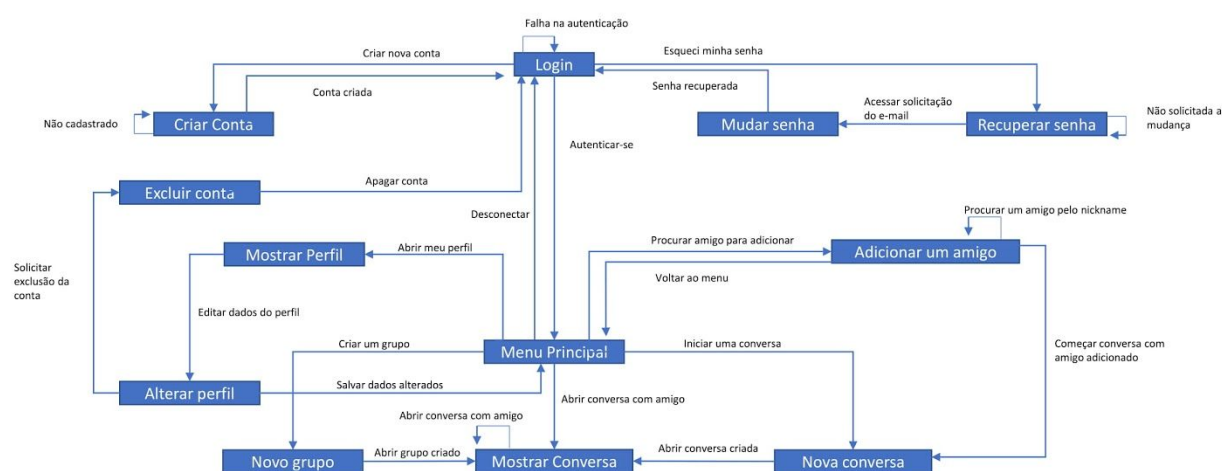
Falha na autenticação

Criar nova conta

Esqueci minha senha

Login

Conta criada

Senha recuperada

Acessar solicitação do e-mail

Não solicitada a mudança

Não cadastrado

Criar Conta

Mudar senha

Recuperar senha

Autenticar-se

Excluir conta

Apagar conta

Desconectar

Procurar um amigo pelo nickname

Solicitar exclusão da conta

Mostrar Perfil

Abrir meu perfil

Procurar amigo para adicionar

Adicionar um amigo

Voltar ao menu

Editar dados do perfil

Criar um grupo

Menu Principal

Iniciar uma conversa

Começar conversa com amigo adicionado

Alterar perfil

Salvar dados alterados

Abrir conversa com amigo

Abrir conversa com amigo

Abrir conversa criada

Novo grupo

Abrir grupo criado

Mostrar Conversa

Nova conversa